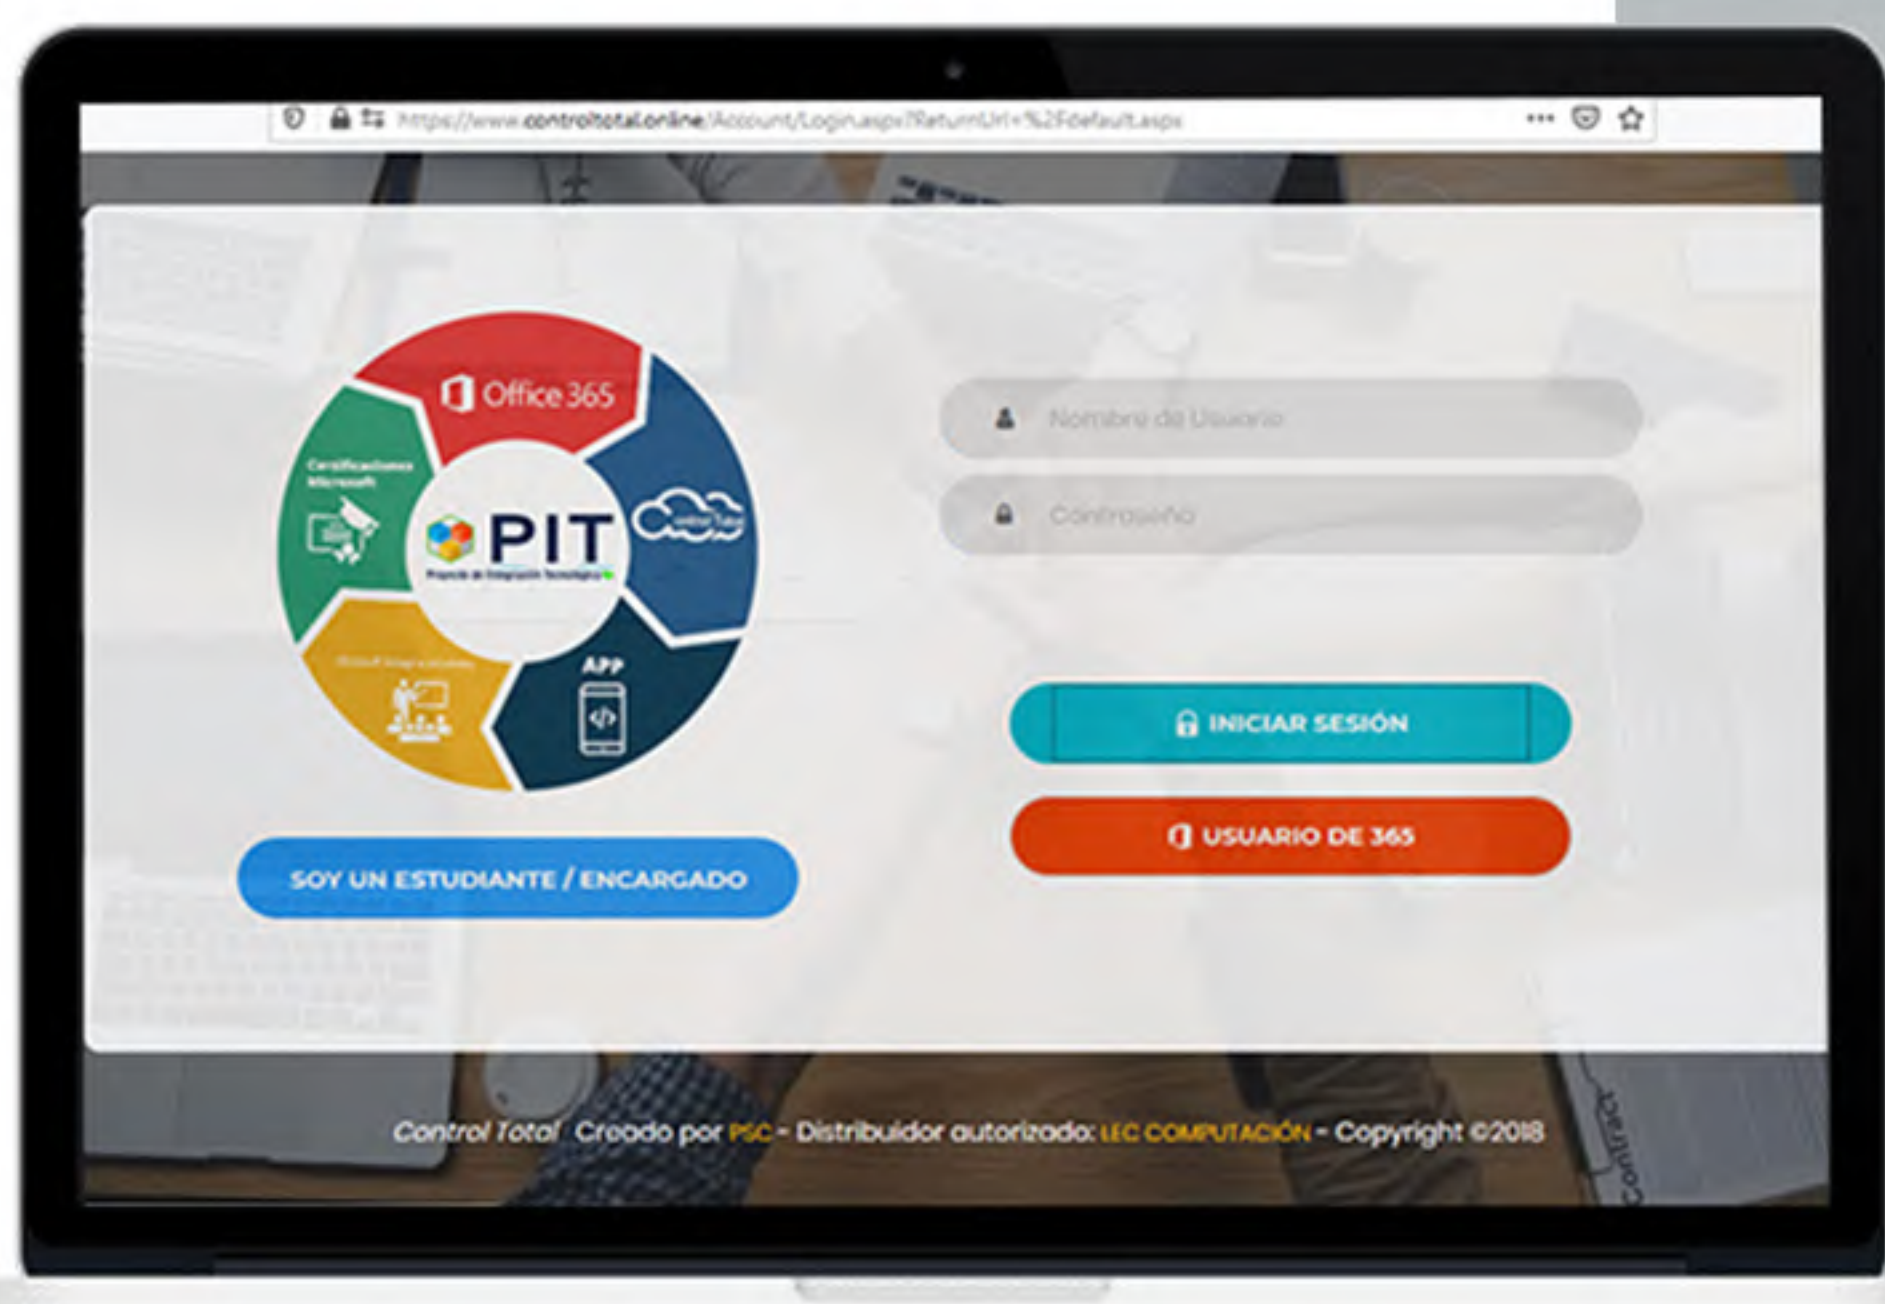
https://www.controltotal.online/Account/Login.aspx?ReturnUrl=%2Fdefault.aspx

Office 365

Certificaciones Microsoft

PIT

Proyecto de Integración Tecnológica

Control Total

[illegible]

APP

Nombre de Usuario

Contraseña

INICIAR SESIÓN

USUARIO DE 365

SOY UN ESTUDIANTE / ENCARGADO

Control Total Creado por PSC - Distribuidor autorizado: LEC COMPUTACIÓN - Copyright ©2018

Contract